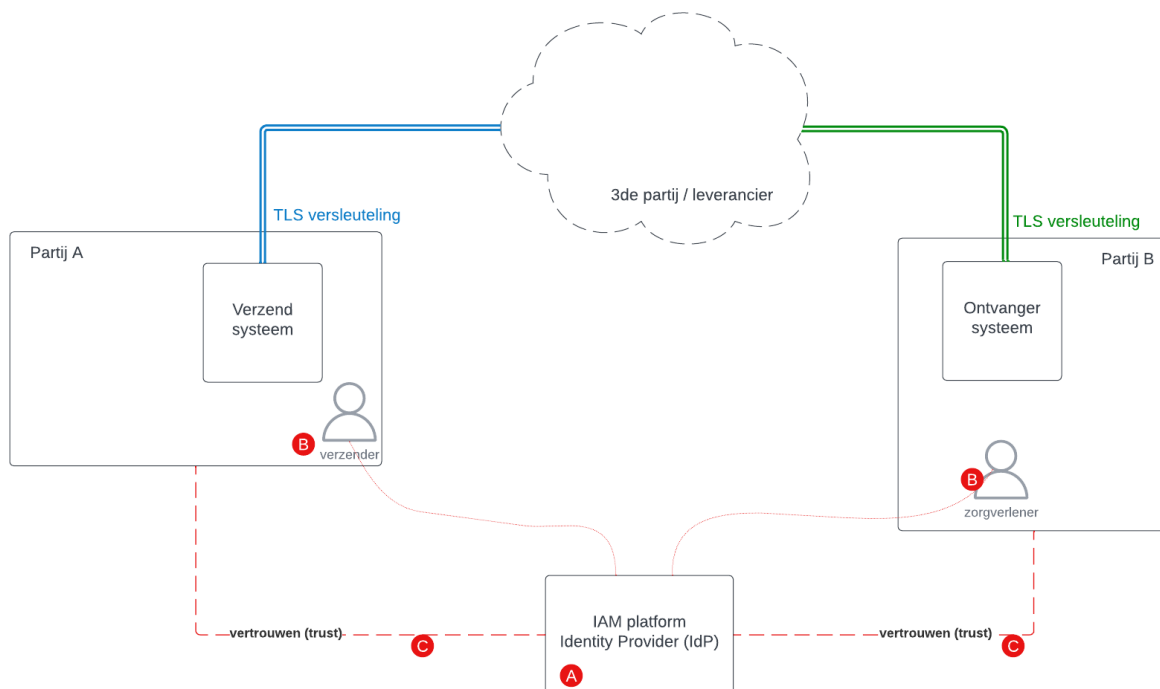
3de partij / leverancier

TLS versleuteling

Partij A

Verzend systeem

B

verzender

TLS versleuteling

Partij B

Ontvanger systeem

B

zorgverlener

vertrouwen (trust)

C

IAM platform Identity Provider (IdP)

A

vertrouwen (trust)

C